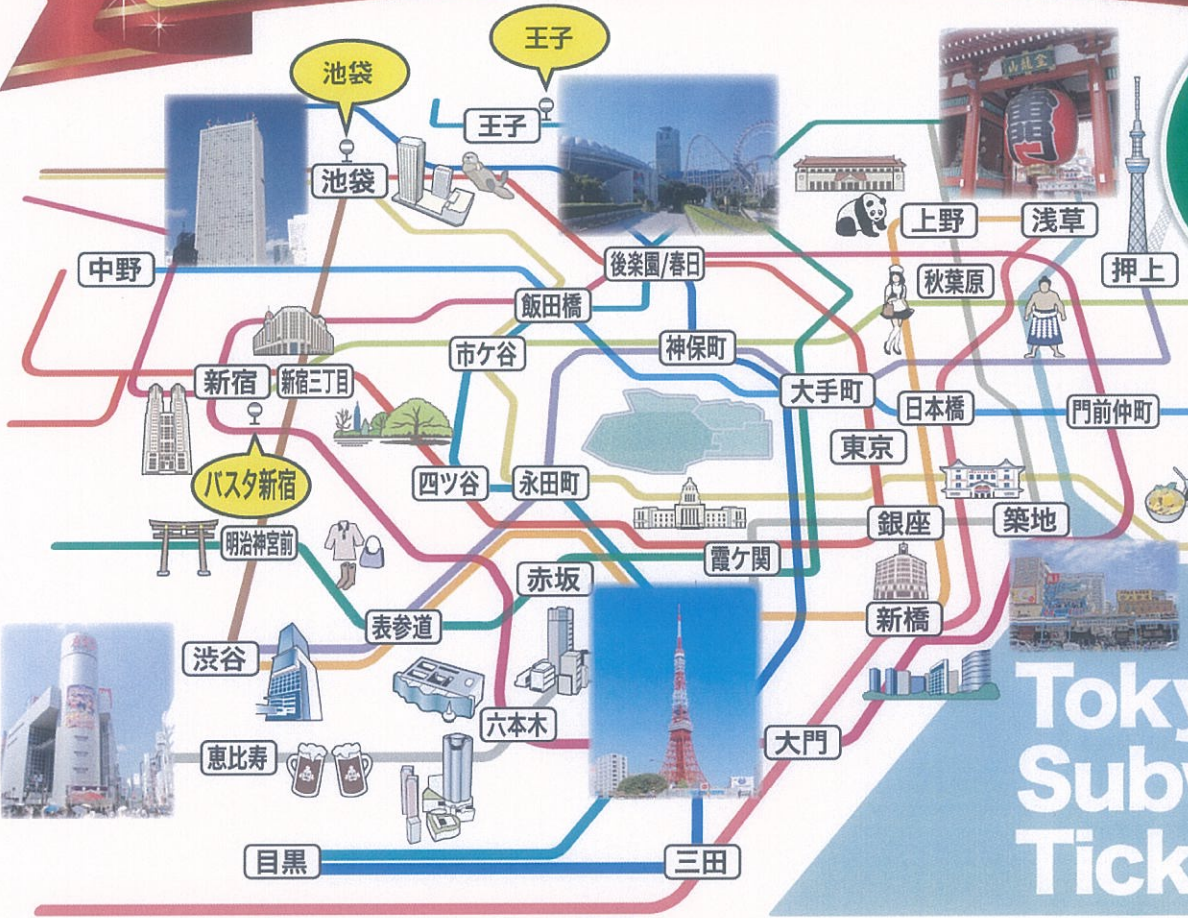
王子
池袋
王子
池袋
上野
浅草
後楽園/春日
押上
中野
秋葉原
飯田橋
神保町
市ケ谷
新宿
新宿三丁目
大手町
日本橋
門前仲町
東京
四ツ谷
永田町
バスタ新宿
銀座
築地
明治神宮前
霞ケ関
赤坂
表参道
新橋
渋谷
Toky
Subw
Tick
六本木
恵比寿
大門
目黒
三田